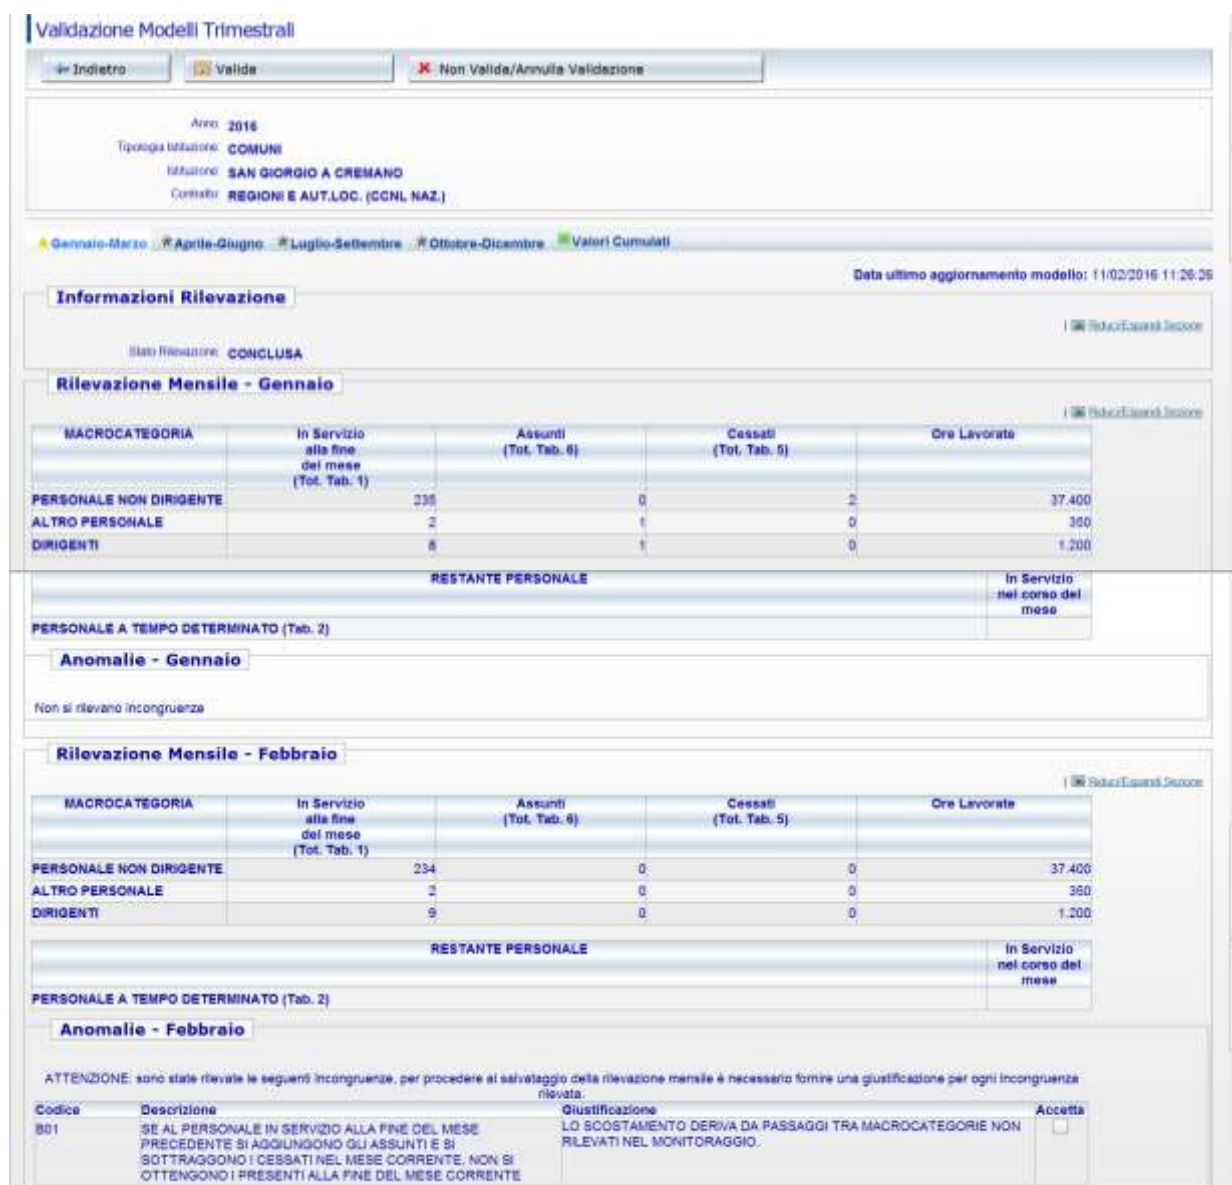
Validazione Modelli Trimestrali

Indietro | Valida | Non Valida/Annulla Validazione

Anno: 2016
Tipologia Istituzione: COMUNI
Istituzione: SAN GIORGIO A CREMANO
Contratto: REGIONI E AUT.LOC. (CCNL NAZ.)

Gennaio-Marzo | Aprile-Giugno | Luglio-Settembre | Ottobre-Dicembre | Valori Cumulati

Data ultimo aggiornamento modello: 11/02/2016 11:26:26

Informazioni Rilevazione

Riduci/Espandi Sezione

Stato Rilevazione: CONCLUSA

Rilevazione Mensile - Gennaio

Riduci/Espandi Sezione

| MACROCATEGORIA | In Servizio alla fine del mese (Tot. Tab. 1) | Assunti (Tot. Tab. 6) | Cessati (Tot. Tab. 5) | Ore Lavorate |
|---|---|---|---|---|
| PERSONALE NON DIRIGENTE | 235 | 0 | 2 | 37.400 |
| ALTRO PERSONALE | 2 | 1 | 0 | 360 |
| DIRIGENTI | 8 | 1 | 0 | 1.200 |

| RESTANTE PERSONALE | In Servizio nel corso del mese |
|---|---|
| PERSONALE A TEMPO DETERMINATO (Tab. 2) | |

Anomalie - Gennaio

Non si rilevano incongruenze

Rilevazione Mensile - Febbraio

Riduci/Espandi Sezione

| MACROCATEGORIA | In Servizio alla fine del mese (Tot. Tab. 1) | Assunti (Tot. Tab. 6) | Cessati (Tot. Tab. 5) | Ore Lavorate |
|---|---|---|---|---|
| PERSONALE NON DIRIGENTE | 234 | 0 | 0 | 37.400 |
| ALTRO PERSONALE | 2 | 0 | 0 | 360 |
| DIRIGENTI | 9 | 0 | 0 | 1.200 |

| RESTANTE PERSONALE | In Servizio nel corso del mese |
|---|---|
| PERSONALE A TEMPO DETERMINATO (Tab. 2) | |

Anomalie - Febbraio

ATTENZIONE: sono state rilevate le seguenti incongruenze, per procedere al salvataggio della rilevazione mensile è necessario fornire una giustificazione per ogni incongruenza rilevata.

| Codice | Descrizione | Giustificazione | Accetta |
|---|---|---|---|
| B01 | SE AL PERSONALE IN SERVIZIO ALLA FINE DEL MESE PRECEDENTE SI AGGIUNGONO GLI ASSUNTI E SI SOTTRAGGONO I CESSATI NEL MESE CORRENTE, NON SI OTTENGONO I PRESENTI ALLA FINE DEL MESE CORRENTE | LO SCOSTAMENTO DERIVA DA PASSAGGI TRA MACROCATEGORIE NON RILEVATI NEL MONITORAGGIO. | |